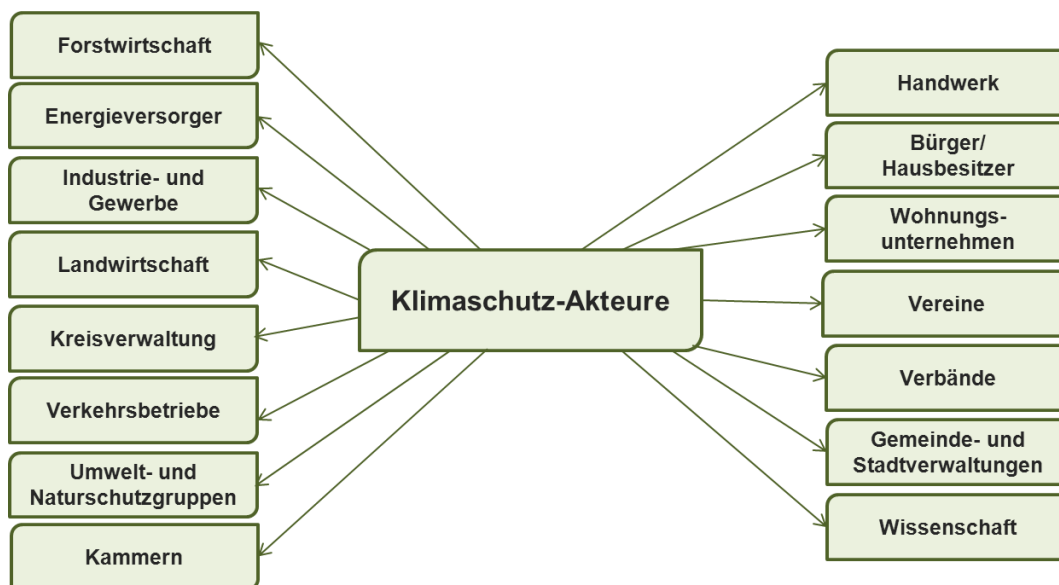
Forstwirtschaft

Energieversorger

Industrie- und Gewerbe

Landwirtschaft

Kreisverwaltung

Verkehrsbetriebe

Umwelt- und Naturschutzgruppen

Kammern

Klimaschutz-Akteure

Handwerk

Bürger/ Hausbesitzer

Wohnungs- unternehmen

Vereine

Verbände

Gemeinde- und Stadtverwaltungen

Wissenschaft